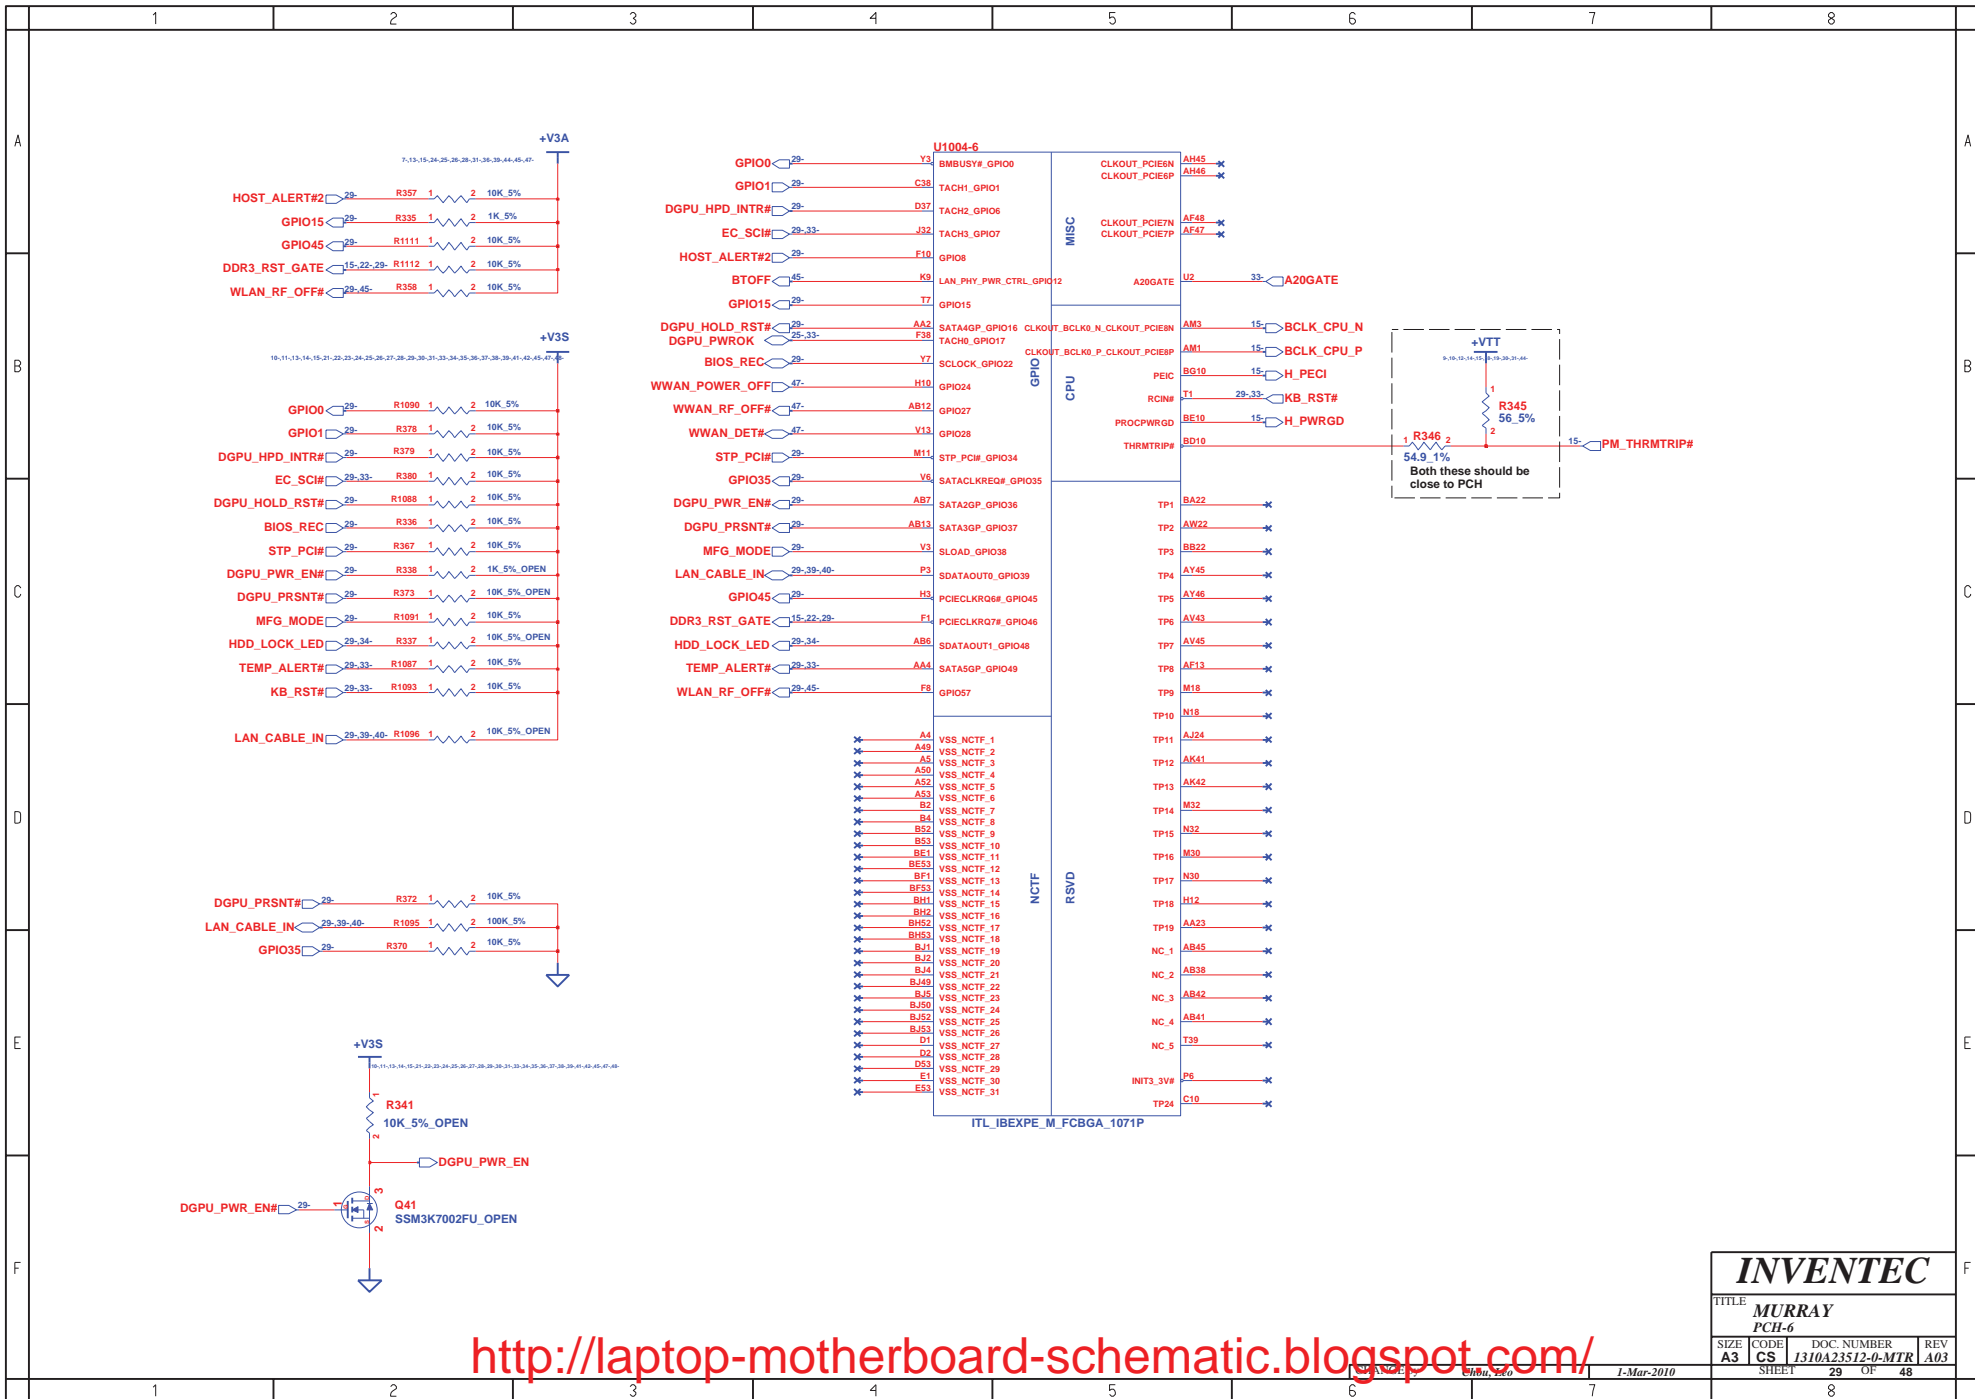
1 2 3 4 5 6 7 8

A B C D E F

+V3A
7-,13-,15-,24-,25-,26-,28-,31-,36-,39-,44-,45-,47-

HOST_ALERT#2 29- R357 1 2 10K_5%
GPIO15 29- R335 1 2 1K_5%
GPIO45 29- R1111 1 2 10K_5%
DDR3_RST_GATE 15-,22-,29- R1112 1 2 10K_5%
WLAN_RF_OFF# 29-,45- R358 1 2 10K_5%

+V3S
10-,11-,13-,14-,15-,21-,22-,23-,24-,25-,26-,27-,28-,29-,30-,31-,33-,34-,35-,36-,37-,39-,39-,41-,42-,45-,47-,48-

GPIO0 29- R1090 1 2 10K_5%
GPIO1 29- R378 1 2 10K_5%
DGPU_HPD_INTR# 29- R379 1 2 10K_5%
EC_SCI# 29-,33- R380 1 2 10K_5%
DGPU_HOLD_RST# 29- R1088 1 2 10K_5%
BIOS_REC 29- R336 1 2 10K_5%
STP_PCI# 29- R367 1 2 10K_5%
DGPU_PWR_EN# 29- R338 1 2 1K_5%_OPEN
DGPU_PRSNT# 29- R373 1 2 10K_5%_OPEN
MFG_MODE 29- R1091 1 2 10K_5%
HDD_LOCK_LED 29-,34- R337 1 2 10K_5%_OPEN
TEMP_ALERT# 29-,33- R1087 1 2 10K_5%
KB_RST# 29-,33- R1093 1 2 10K_5%
LAN_CABLE_IN 29-,39-,40- R1096 1 2 10K_5%_OPEN

DGPU_PRSNT# 29- R372 1 2 10K_5%
LAN_CABLE_IN 29-,39-,40- R1095 1 2 100K_5%
GPIO35 29- R370 1 2 10K_5%

+V3S
10-,11-,13-,14-,15-,21-,22-,23-,24-,25-,26-,27-,28-,29-,30-,31-,33-,34-,35-,36-,37-,38-,39-,41-,42-,45-,47-,48-
1 R341 10K_5%_OPEN 2
DGPU_PWR_EN
DGPU_PWR_EN# 29- 1 3 2 Q41 SSM3K7002FU_OPEN

U1004-6
GPIO0 29- Y3 BMBUSY#_GPIO0
GPIO1 29- C38 TACH1_GPIO1
DGPU_HPD_INTR# 29- D37 TACH2_GPIO6
EC_SCI# 29-,33- J32 TACH3_GPIO7
HOST_ALERT#2 29- F10 GPIO8
BTOFF 45- K9 LAN_PHY_PWR_CTRL_GPIO12
GPIO15 29- T7 GPIO15
DGPU_HOLD_RST# 29- AA2 SATA4GP_GPIO16
DGPU_PWROK 25-,33- F38 TACH0_GPIO17
BIOS_REC 29- Y7 SCLOCK_GPIO22
WWAN_POWER_OFF 47- H10 GPIO24
WWAN_RF_OFF# 47- AB12 GPIO27
WWAN_DET# 47- V13 GPIO28
STP_PCI# 29- M11 STP_PCI#_GPIO34
GPIO35 29- V6 SATACLKREQ#_GPIO35
DGPU_PWR_EN# 29- AB7 SATA2GP_GPIO36
DGPU_PRSNT# 29- AB13 SATA3GP_GPIO37
MFG_MODE 29- V3 SLOAD_GPIO38
LAN_CABLE_IN 29-,39-,40- P3 SDATAOUT0_GPIO39
GPIO45 29- H3 PCIECLKRQ6#_GPIO45
DDR3_RST_GATE 15-,22-,29- F1 PCIECLKRQ7#_GPIO46
HDD_LOCK_LED 29-,34- AB6 SDATAOUT1_GPIO48
TEMP_ALERT# 29-,33- AA4 SATA5GP_GPIO49
WLAN_RF_OFF# 29-,45- F8 GPIO57

GPIO MISC CPU NCTF RSVD

CLKOUT_PCIE6N AH45
CLKOUT_PCIE6P AH46
CLKOUT_PCIE7N AF48
CLKOUT_PCIE7P AF47
A20GATE U2 33- A20GATE
CLKOUT_BCLK0_N_CLKOUT_PCIE8N AM3 15- BCLK_CPU_N
CLKOUT_BCLK0_P_CLKOUT_PCIE8P AM1 15- BCLK_CPU_P
PEIC BG10 15- H_PECI
RCIN# T1 29-,33- KB_RST#
PROCPWRGD BE10 15- H_PWRGD
THRMTRIP# BD10

+VTT
9-,10-,12-,14-,15-,18-,19-,30-,31-,44-
1 R345 56_5% 2
1 R346 2 54.9_1%
15- PM_THRMTRIP#
Both these should be close to PCH

TP1 BA22
TP2 AW22
TP3 BB22
TP4 AY45
TP5 AY46
TP6 AV43
TP7 AV45
TP8 AF13
TP9 M18
TP10 N18
TP11 AJ24
TP12 AK41
TP13 AK42
TP14 M32
TP15 N32
TP16 M30
TP17 N30
TP18 H12
TP19 AA23
NC_1 AB45
NC_2 AB38
NC_3 AB42
NC_4 AB41
NC_5 T39
INIT3_3V# P6
TP24 C10

A4 VSS_NCTF_1
A49 VSS_NCTF_2
A5 VSS_NCTF_3
A50 VSS_NCTF_4
A52 VSS_NCTF_5
A53 VSS_NCTF_6
B2 VSS_NCTF_7
B4 VSS_NCTF_8
B52 VSS_NCTF_9
B53 VSS_NCTF_10
BE1 VSS_NCTF_11
BE53 VSS_NCTF_12
BF1 VSS_NCTF_13
BF53 VSS_NCTF_14
BH1 VSS_NCTF_15
BH2 VSS_NCTF_16
BH52 VSS_NCTF_17
BH53 VSS_NCTF_18
BJ1 VSS_NCTF_19
BJ2 VSS_NCTF_20
BJ4 VSS_NCTF_21
BJ49 VSS_NCTF_22
BJ5 VSS_NCTF_23
BJ50 VSS_NCTF_24
BJ52 VSS_NCTF_25
BJ53 VSS_NCTF_26
D1 VSS_NCTF_27
D2 VSS_NCTF_28
D53 VSS_NCTF_29
E1 VSS_NCTF_30
E53 VSS_NCTF_31

ITL_IBEXPE_M_FCBGA_1071P

INVENTEC
TITLE MURRAY PCH-6
SIZE A3 CODE CS DOC. NUMBER 1310A23512-0-MTR REV A03
CHANGE by Chou, Leo 1-Mar-2010 SHEET 29 OF 48

http://laptop-motherboard-schematic.blogspot.com/